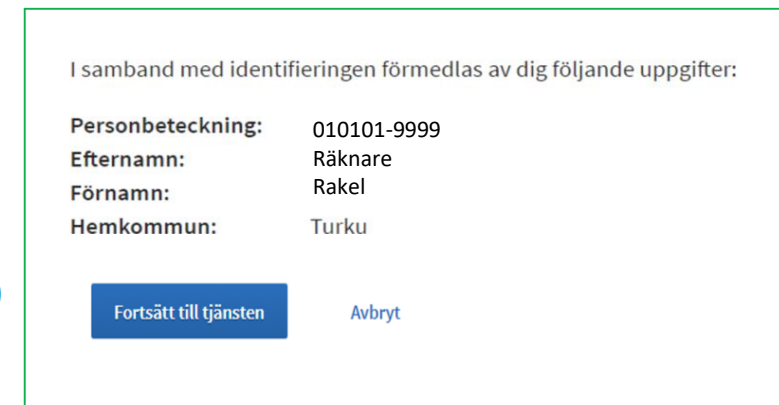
I samband med identifieringen förmedlas av dig följande uppgifter:

| | |
|---|---|
| **Personbeteckning:** | 010101-9999 |
| **Efternamn:** | Räknare |
| **Förnamn:** | Rakel |
| **Hemkommun:** | Turku |

Fortsätt till tjänsten

Avbryt